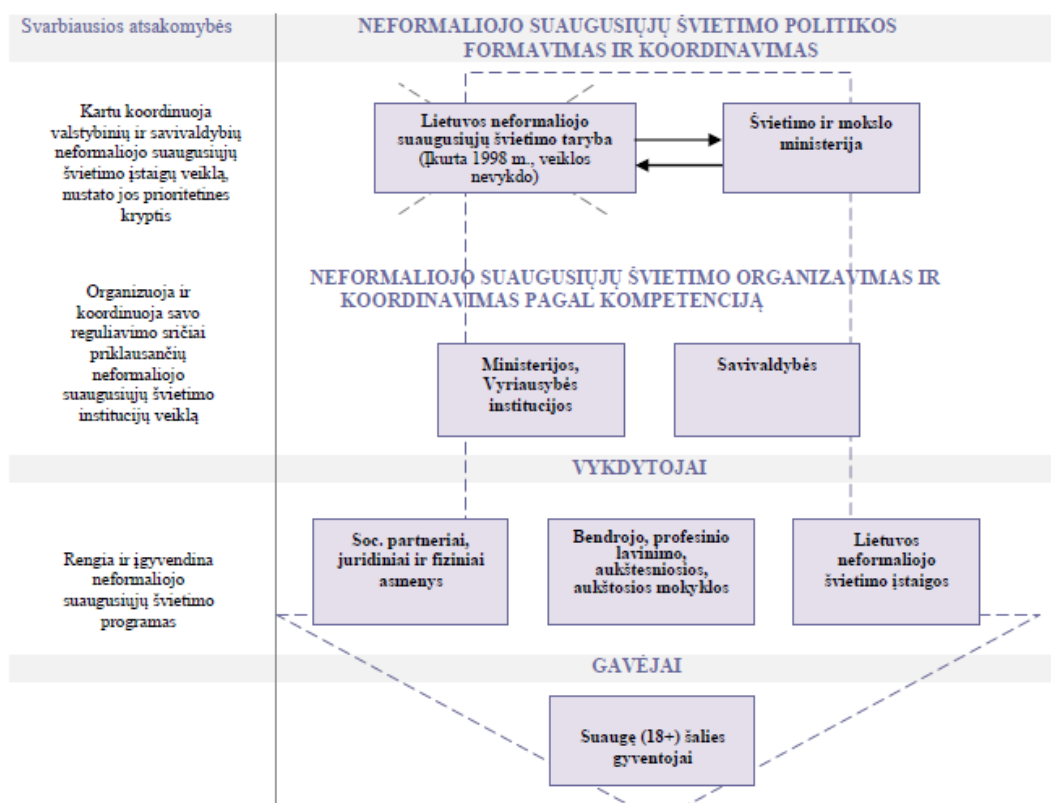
Svarbiausios atsakomybės

NEFORMALIOJO SUAUGUSIŲJŲ ŠVIETIMO POLITIKOS FORMAVIMAS IR KOORDINAVIMAS

Kartu koordinuoja valstybinių ir savivaldybių neformaliojo suaugusiųjų švietimo įstaigų veiklą, nustato jos prioritetines kryptis

Lietuvos neformaliojo suaugusiųjų švietimo taryba (Įkurta 1998 m., veiklos nevykdo)

Švietimo ir mokslo ministerija

NEFORMALIOJO SUAUGUSIŲJŲ ŠVIETIMO ORGANIZAVIMAS IR KOORDINAVIMAS PAGAL KOMPETENCIJĄ

Organizuoja ir koordinuoja savo reguliavimo sričiai priklausančių neformaliojo suaugusiųjų švietimo institucijų veiklą

Ministerijos, Vyriausybės institucijos

Savivaldybės

VYKDYTOJAI

Rengia ir įgyvendina neformaliojo suaugusiųjų švietimo programas

Soc. partneriai, juridiniai ir fiziniai asmenys

Bendrojo, profesinio lavinimo, aukštesniosios, aukštosios mokyklos

Lietuvos neformaliojo švietimo įstaigos

GAVĖJAI

Suaugę (18+) šalies gyventojai